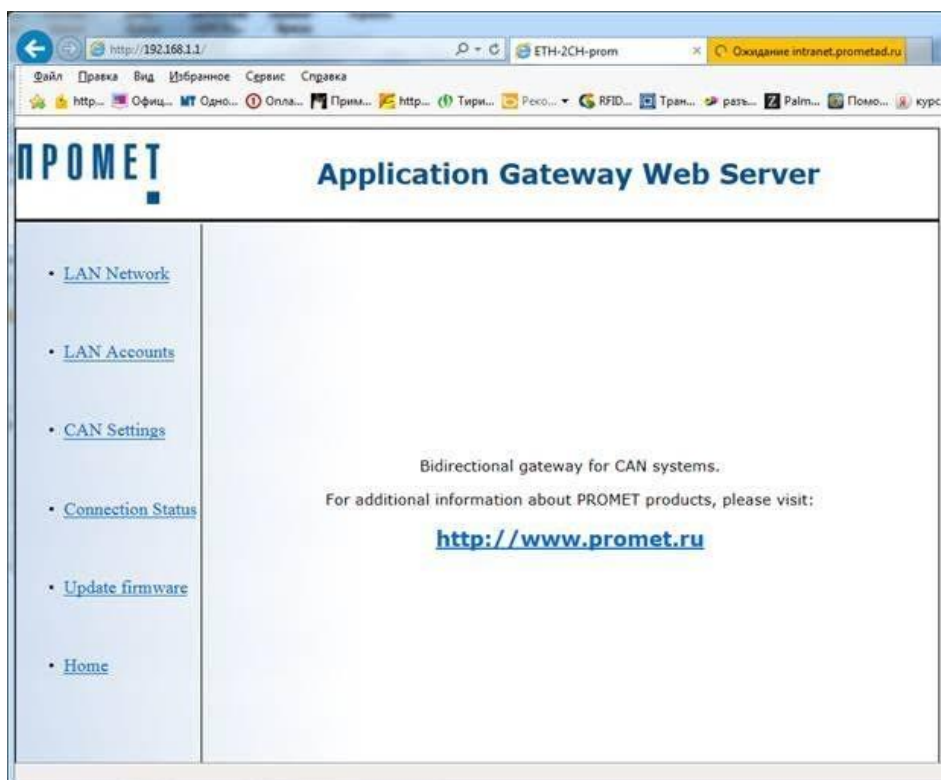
http://192.168.1.1/

ETH-2CH-prom

Ожидание intranet.prometad.ru

Файл Правка Вид Избранное Сервис Справка

http... Офиц... Одно... Опла... Прим... http... Тири... Реко... RFID... Тран... разъ... Palm... Помо... курс

ПРОМЕТ

Application Gateway Web Server

• LAN Network

• LAN Accounts

• CAN Settings

• Connection Status

• Update firmware

• Home

Bidirectional gateway for CAN systems.

For additional information about PROMET products, please visit:

http://www.promet.ru